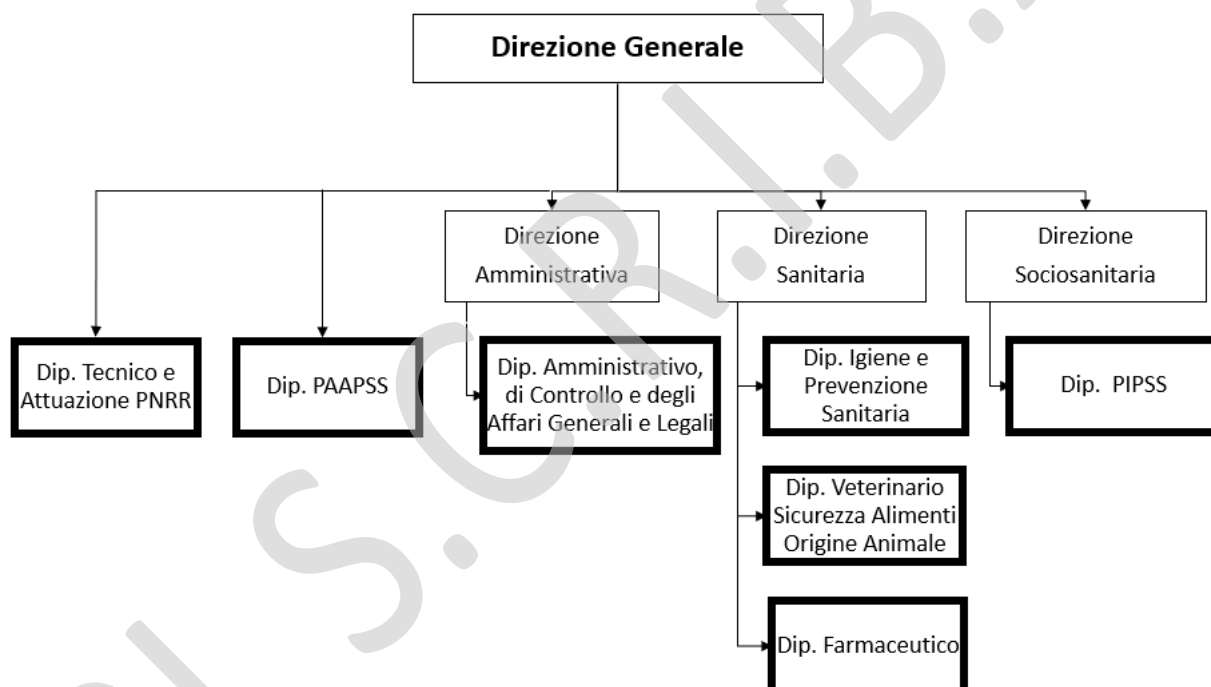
Direzione Generale

Direzione Amministrativa

Direzione Sanitaria

Direzione Sociosanitaria

Dip. Tecnico e Attuazione PNRR

Dip. PAAPSS

Dip. Amministrativo, di Controllo e degli Affari Generali e Legali

Dip. Igiene e Prevenzione Sanitaria

Dip. PIPSS

Dip. Veterinario Sicurezza Alimenti Origine Animale

Dip. Farmaceutico

S.C.R.I.B.